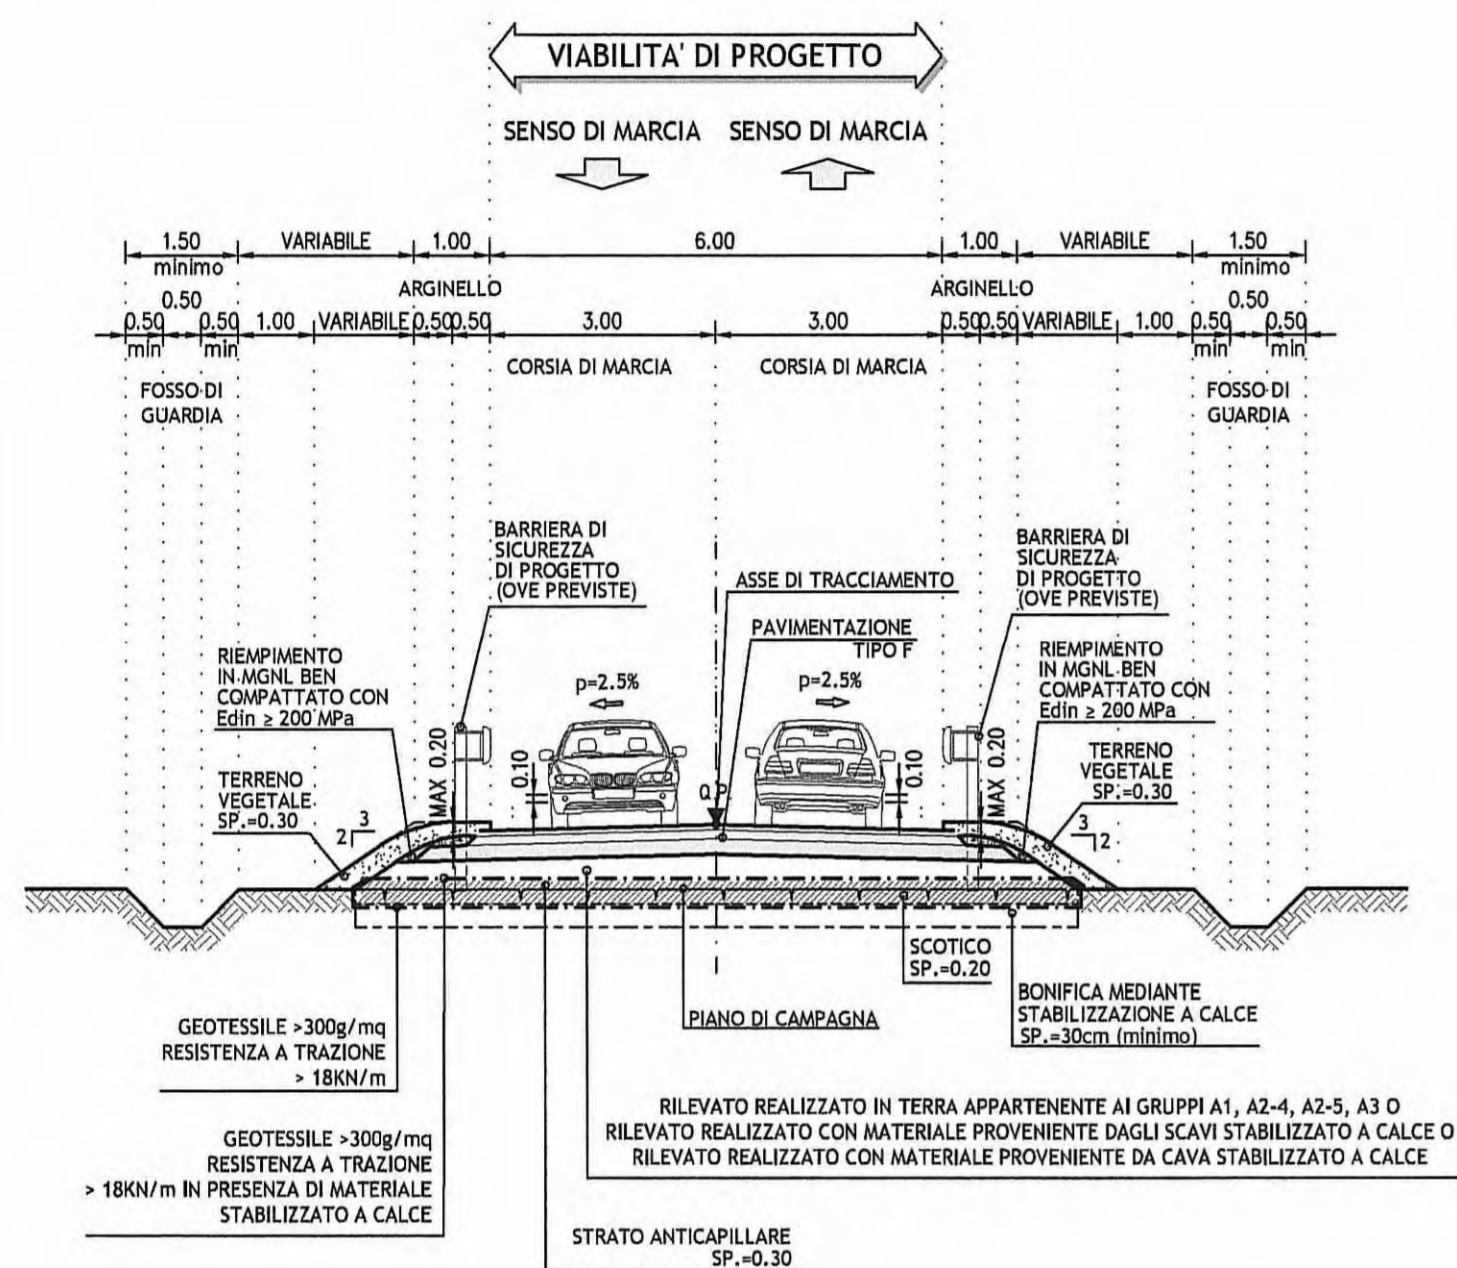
VIABILITA' DI PROGETTO

SENSO DI MARCIA SENSO DI MARCIA

1.50 minimo VARIABILE 1.00 6.00 1.00 VARIABILE 1.50 minimo

0.50 ARGINELLO ARGINELLO 0.50

0.50 min 0.50 min 1.00 VARIABILE 0.50 0.50 3.00 3.00 0.50 0.50 VARIABILE 1.00 0.50 min 0.50 min

CORSIA DI MARCIA CORSIA DI MARCIA

FOSSO DI GUARDIA

FOSSO DI GUARDIA

BARRIERA DI SICUREZZA DI PROGETTO (OVE PREVISTE)

ASSE DI TRACCIAMENTO

BARRIERA DI SICUREZZA DI PROGETTO (OVE PREVISTE)

PAVIMENTAZIONE TIPO F

RIEMPIMENTO IN MGNL BEN COMPATTATO CON Edin ≥ 200 MPa

p=2.5%

p=2.5%

RIEMPIMENTO IN MGNL BEN COMPATTATO CON Edin ≥ 200 MPa

MAX 0.20

0.10

Q.P.

0.10

MAX 0.20

TERRENO VEGETALE SP.=0.30

TERRENO VEGETALE SP.=0.30

2 3

3 2

SCOTICO SP.=0.20

BONIFICA MEDIANTE STABILIZZAZIONE A CALCE SP.=30cm (minimo)

PIANO DI CAMPAGNA

GEOTESSILE >300g/mq RESISTENZA A TRAZIONE > 18KN/m

GEOTESSILE >300g/mq RESISTENZA A TRAZIONE > 18KN/m IN PRESENZA DI MATERIALE STABILIZZATO A CALCE

RILEVATO REALIZZATO IN TERRA APPARTENENTE AI GRUPPI A1, A2-4, A2-5, A3 O RILEVATO REALIZZATO CON MATERIALE PROVENIENTE DAGLI SCAVI STABILIZZATO A CALCE O RILEVATO REALIZZATO CON MATERIALE PROVENIENTE DA CAVA STABILIZZATO A CALCE

STRATO ANTICAPILLARE SP.=0.30